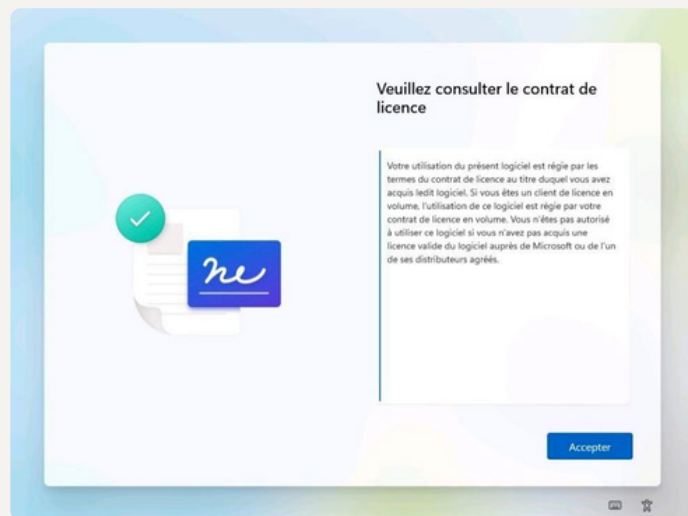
Veuillez consulter le contrat de licence

Votre utilisation du présent logiciel est régie par les termes du contrat de licence au titre duquel vous avez acquis ledit logiciel. Si vous êtes un client de licence en volume, l'utilisation de ce logiciel est régie par votre contrat de licence en volume. Vous n'êtes pas autorisé à utiliser ce logiciel si vous n'avez pas acquis une licence valide du logiciel auprès de Microsoft ou de l'un de ses distributeurs agréés.

Accepter